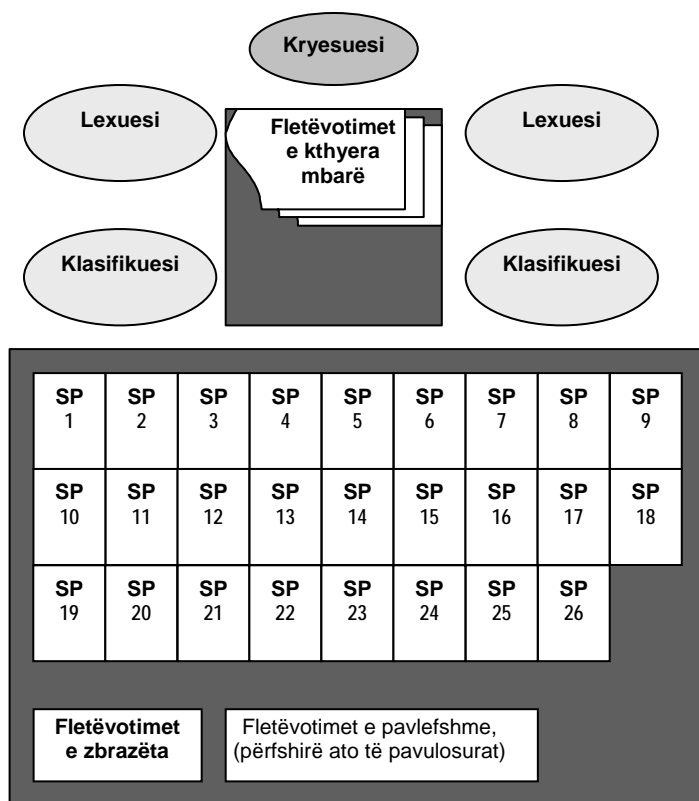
Kryesuesi

Lexuesi

Fletëvotimet e kthyera mbarë

Lexuesi

Klasifikuesi

Klasifikuesi

| SP 1 | SP 2 | SP 3 | SP 4 | SP 5 | SP 6 | SP 7 | SP 8 | SP 9 |
|---|---|---|---|---|---|---|---|---|
| SP 10 | SP 11 | SP 12 | SP 13 | SP 14 | SP 15 | SP 16 | SP 17 | SP 18 |
| SP 19 | SP 20 | SP 21 | SP 22 | SP 23 | SP 24 | SP 25 | SP 26 | |

Fletëvotimet e zbrazëta

Fletëvotimet e pavlefshme, (përfshirë ato të pavulosurat)